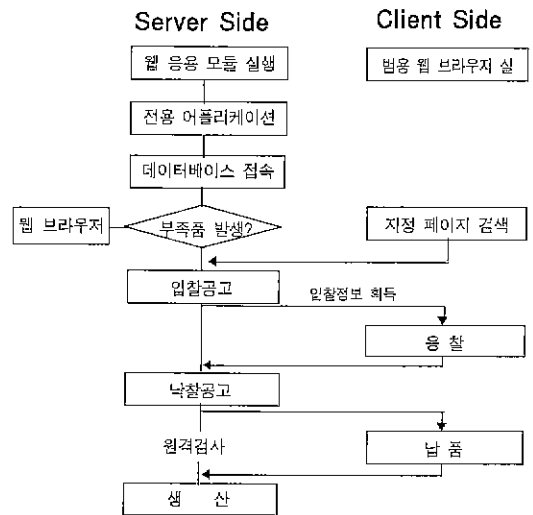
Server Side

Client Side

웹 응용 모듈 실행

범용 웹 브라우저 실

전용 어플리케이션

데이터베이스 접속

웹 브라우저

부족품 발생?

지정 페이지 검색

입찰공고

입찰정보 획득

응 찰

낙찰공고

원격검사

납 품

생 산